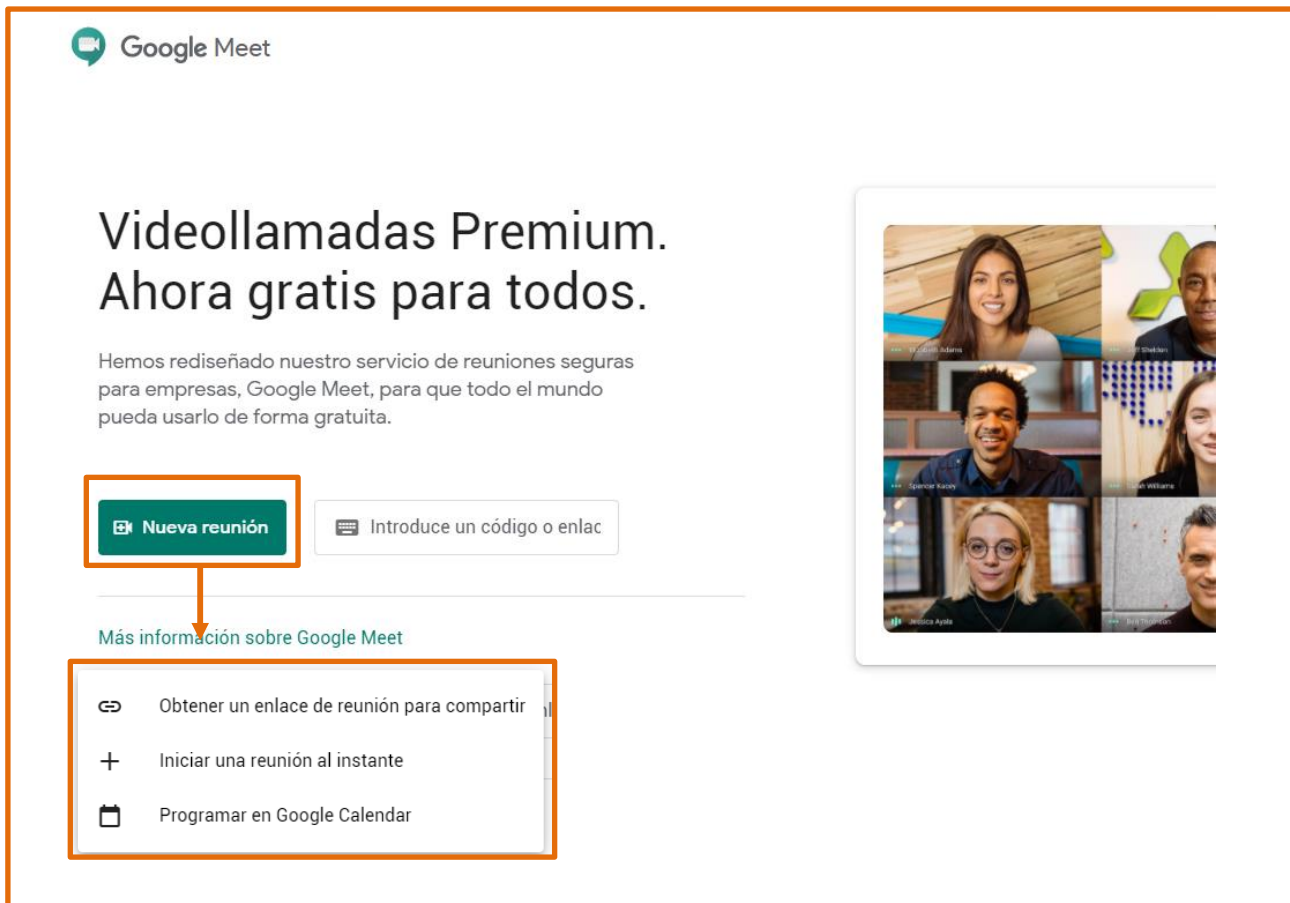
Google Meet

Videollamadas Premium. Ahora gratis para todos.

Hemos rediseñado nuestro servicio de reuniones seguras para empresas, Google Meet, para que todo el mundo pueda usarlo de forma gratuita.

Nueva reunión

Introduce un código o enlac

Más información sobre Google Meet

Obtener un enlace de reunión para compartir

Iniciar una reunión al instante

Programar en Google Calendar

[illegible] Adams
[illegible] Sheldon
Spencer Kacey
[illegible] Williams
Jessica Ayala
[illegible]